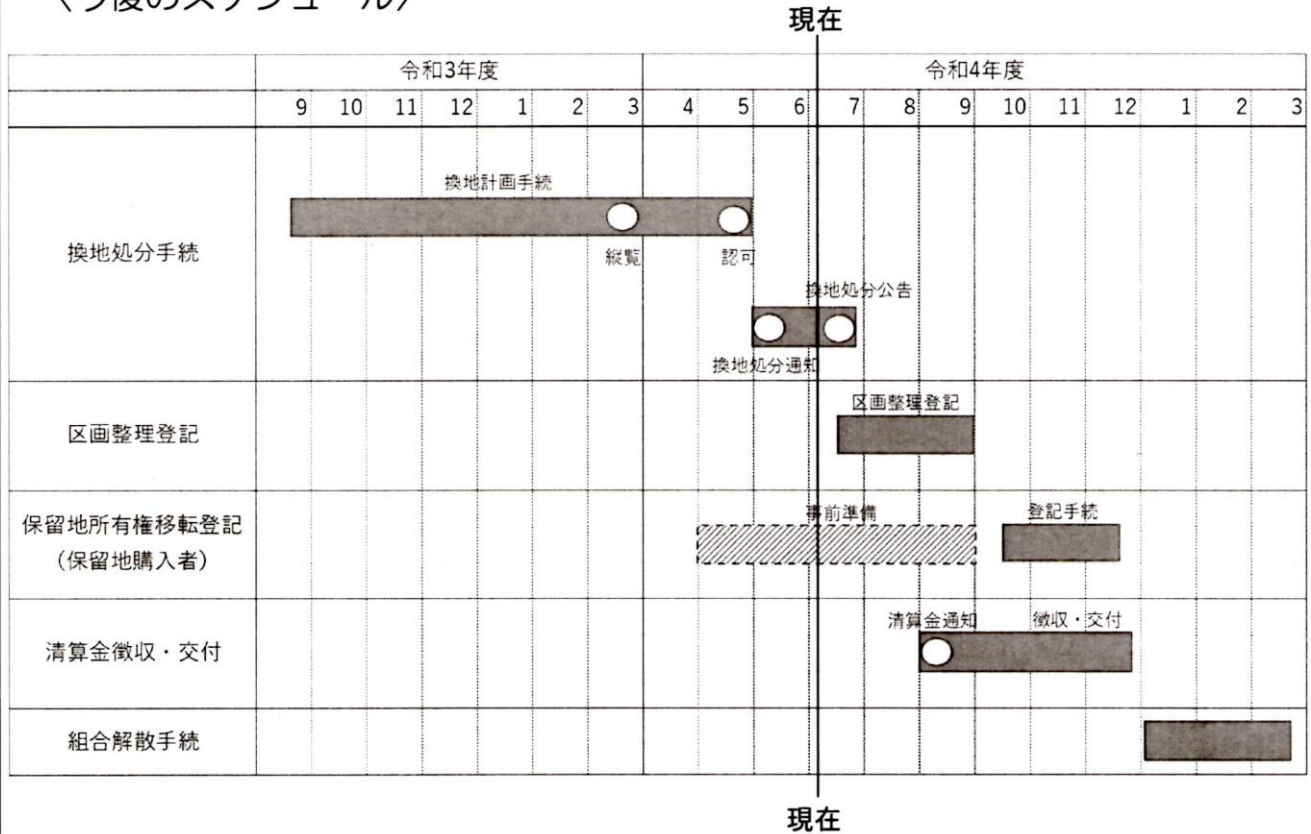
〈今後のスケジュール〉

現在

| | 令和3年度 | | | | | | | 令和4年度 | | | | | | | | | | | |
|---|---|---|---|---|---|---|---|---|---|---|---|---|---|---|---|---|---|---|---|
| | 9 | 10 | 11 | 12 | 1 | 2 | 3 | 4 | 5 | 6 | 7 | 8 | 9 | 10 | 11 | 12 | 1 | 2 | 3 |
| 換地処分手続 | | | | | | | | | | | | | | | | | | | |
| 区画整理登記 | | | | | | | | | | | | | | | | | | | |
| 保留地所有権移転登記（保留地購入者） | | | | | | | | | | | | | | | | | | | |
| 清算金徴収・交付 | | | | | | | | | | | | | | | | | | | |
| 組合解散手続 | | | | | | | | | | | | | | | | | | | |

換地計画手続
縦覧
認可
換地処分公告
換地処分通知
区画整理登記
事前準備
登記手続
清算金通知
徴収・交付

現在